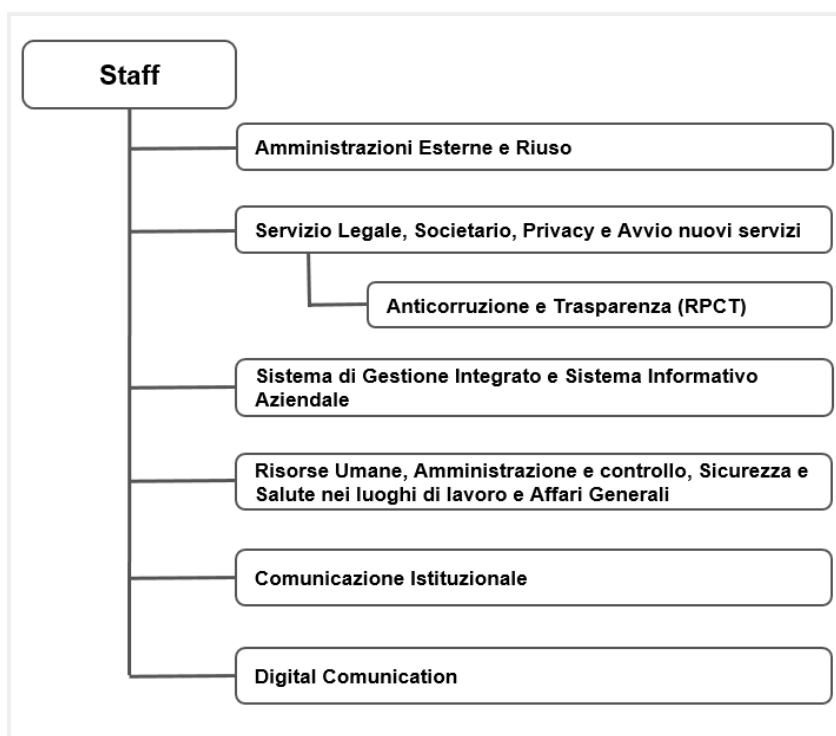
Staff

Amministrazioni Esterne e Riuso

Servizio Legale, Societario, Privacy e Avvio nuovi servizi

Anticorruzione e Trasparenza (RPCT)

Sistema di Gestione Integrato e Sistema Informativo Aziendale

Risorse Umane, Amministrazione e controllo, Sicurezza e Salute nei luoghi di lavoro e Affari Generali

Comunicazione Istituzionale

Digital Comunication